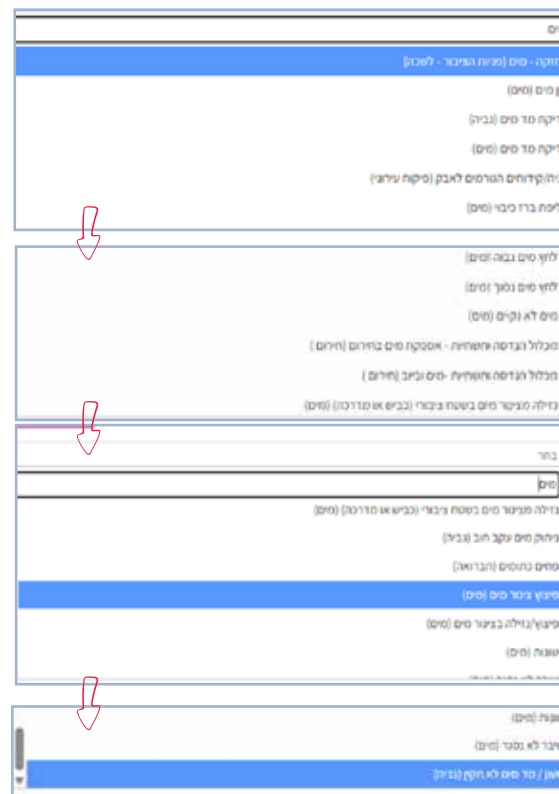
מים
תחזוקה - מים (פניות הציבור - לשכה)
ן מים (מים)
דיקת מד מים (גביה)
דיקת מד מים (מים)
ריה/קדוחים הגורמים לאבק (פיקוח עירוני)
ליפת ברז כיבוי (מים)

לחץ מים גבוה (מים)
לחץ מים נמוך (מים)
מים לא נקיים (מים)
מכלול הנדסה ותשתיות - אספקת מים בחירום (חירום)
מכלול הנדסה ותשתיות -מים וביוב (חירום)
גזילה מצינור מים בשטח ציבורי (כביש או מדרכה) (מים)

בחר
מים
גזילה מצינור מים בשטח ציבורי (כביש או מדרכה) (מים)
ניתוק מים עקב חוב (גביה)
מחים כתוספ (הברואה)
פיצוץ צינור מים (מים)
פיצוץ/גזילה בצינור מים (מים)
שונות (מים)

שונות (מים)
חיבור לא נסגר (מים)
שעון / מד מים לא תקין (גביה)